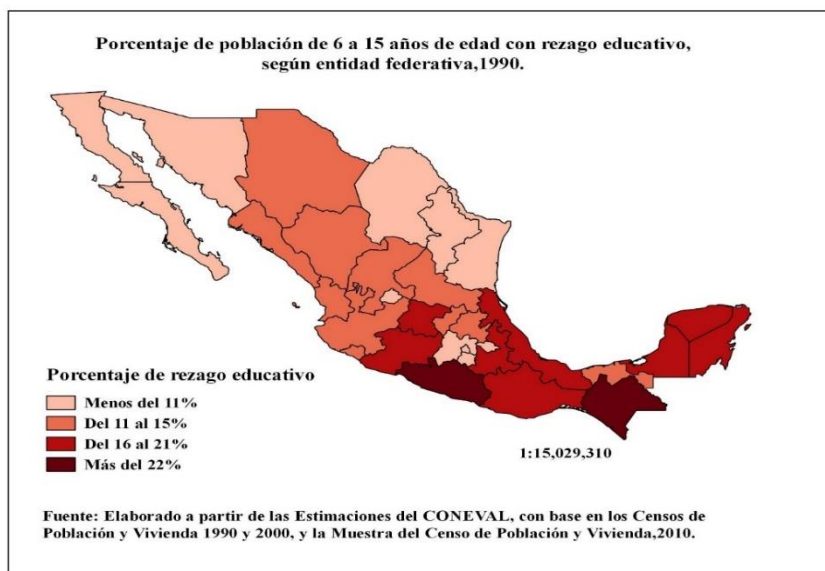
Porcentaje de población de 6 a 15 años de edad con rezago educativo, según entidad federativa,1990.

Porcentaje de rezago educativo
Menos del 11%
Del 11 al 15%
Del 16 al 21%
Más del 22%

1:15,029,310

Fuente: Elaborado a partir de las Estimaciones del CONEVAL, con base en los Censos de Población y Vivienda 1990 y 2000, y la Muestra del Censo de Población y Vivienda,2010.